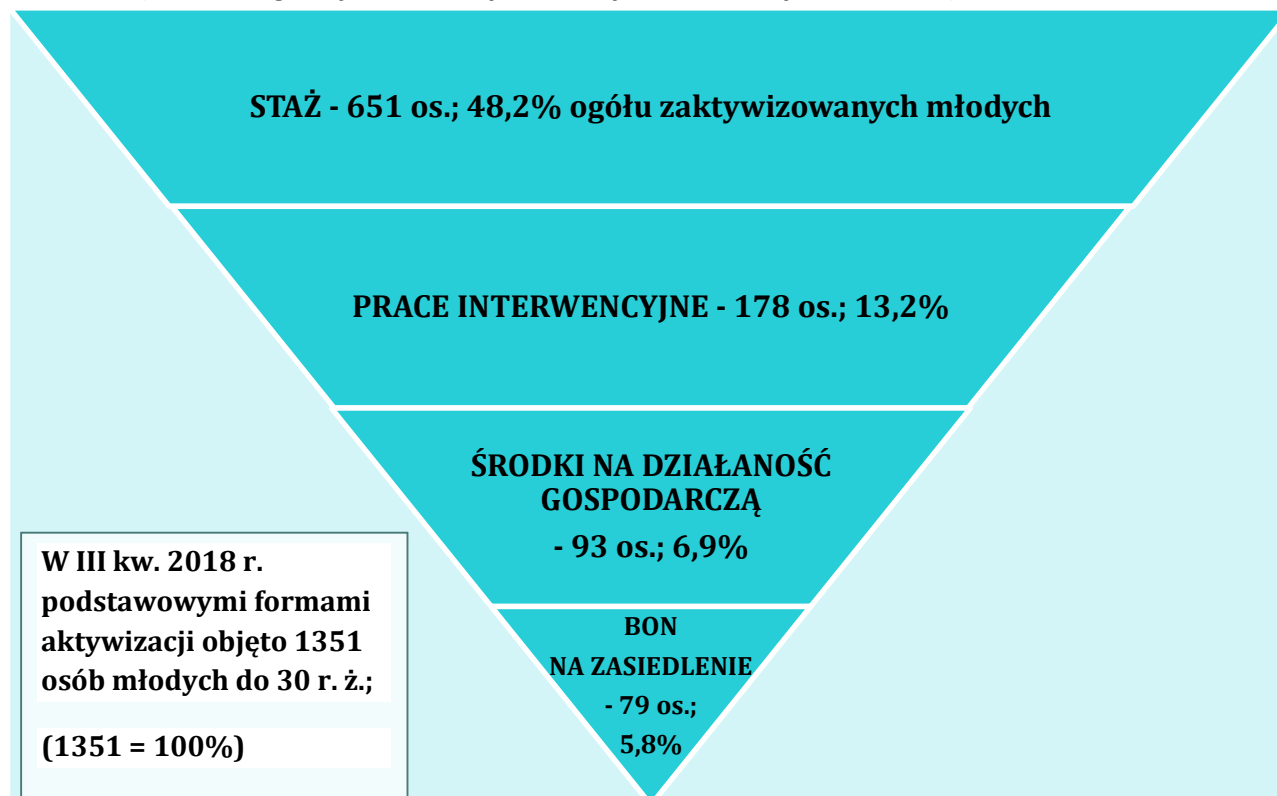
STAŻ - 651 os.; 48,2% ogółu zaktywizowanych młodych

PRACE INTERWENCYJNE - 178 os.; 13,2%

ŚRODKI NA DZIAŁANOŚĆ GOSPODARCZĄ

- 93 os.; 6,9%

BON

NA ZASIEDLENIE

- 79 os.;

5,8%

W III kw. 2018 r. podstawowymi formami aktywizacji objęto 1351 osób młodych do 30 r. ż.;

(1351 = 100%)